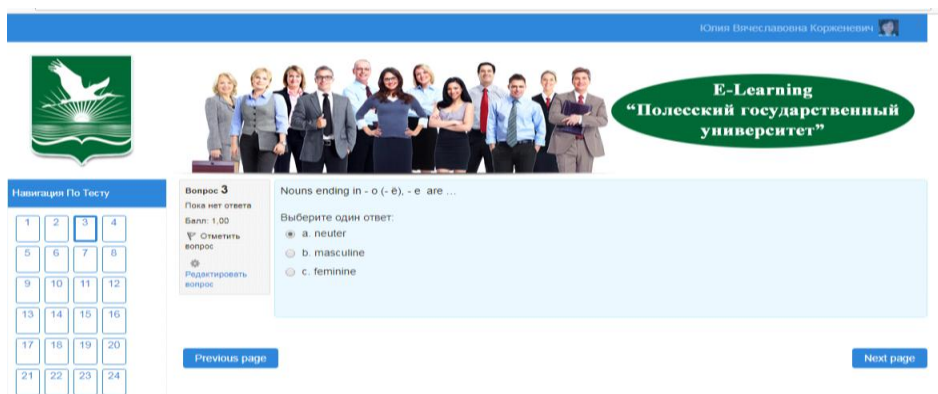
Юлия Вячеславовна Корженевич

E-Learning
“Полесский государственный университет”

Навигация По Тесту

| 1 | 2 | 3 | 4 |
|---|---|---|---|
| 5 | 6 | 7 | 8 |
| 9 | 10 | 11 | 12 |
| 13 | 14 | 15 | 16 |
| 17 | 18 | 19 | 20 |
| 21 | 22 | 23 | 24 |

Вопрос 3
Пока нет ответа
Балл: 1,00
Отметить вопрос
Редактировать вопрос

Nouns ending in - o (- ё), - e are ...

Выберите один ответ:
a. neuter
b. masculine
c. feminine

Previous page

Next page